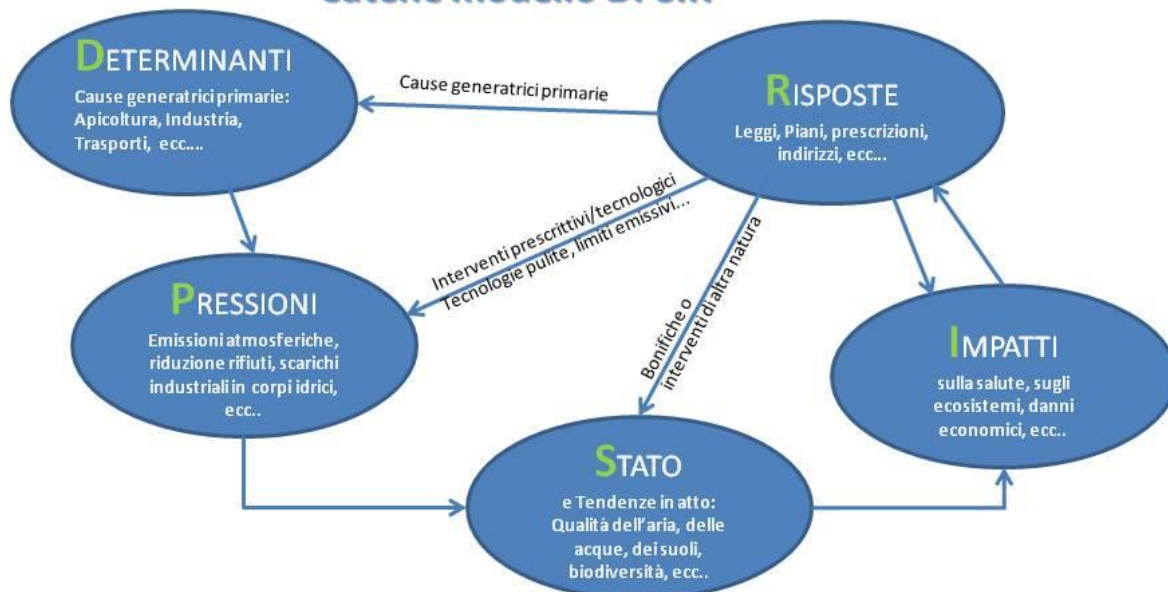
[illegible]

DETERMINANTI

Cause generatrici primarie: Apicoltura, Industria, Trasporti, ecc....

Cause generatrici primarie

RISPOSTE

Leggi, Piani, prescrizioni, indirizzi, ecc...

Interventi prescrittivi/tecnologici
Tecnologie pulite, limiti emissivi...

PRESSIONI

Emissioni atmosferiche, riduzione rifiuti, scarichi industriali in corpi idrici, ecc..

Bonifiche o interventi di altra natura

IMPATTI

sulla salute, sugli ecosistemi, danni economici, ecc..

STATO

e Tendenze in atto: Qualità dell'aria, delle acque, dei suoli, biodiversità, ecc..